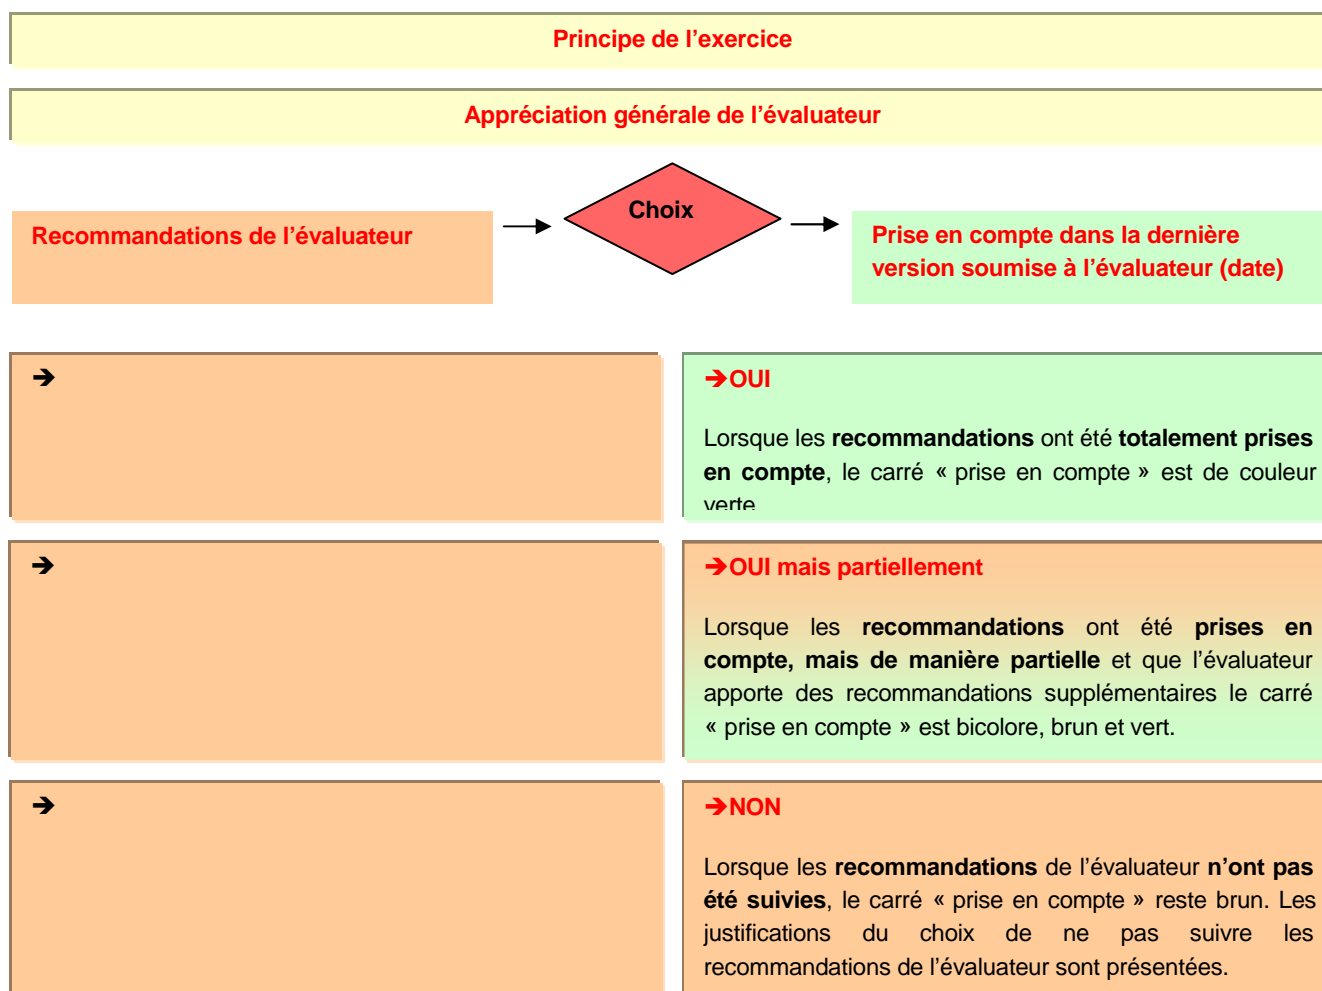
Principe de l’exercice

Appréciation générale de l’évaluateur

Recommandations de l’évaluateur

Choix

Prise en compte dans la dernière version soumise à l’évaluateur (date)

➔

➔OUI

Lorsque les **recommandations** ont été **totalement prises en compte**, le carré « prise en compte » est de couleur verte

➔

➔OUI mais partiellement

Lorsque les **recommandations** ont été **prises en compte, mais de manière partielle** et que l’évaluateur apporte des recommandations supplémentaires le carré « prise en compte » est bicolore, brun et vert.

➔

➔NON

Lorsque les **recommandations** de l’évaluateur **n’ont pas été suivies**, le carré « prise en compte » reste brun. Les justifications du choix de ne pas suivre les recommandations de l’évaluateur sont présentées.